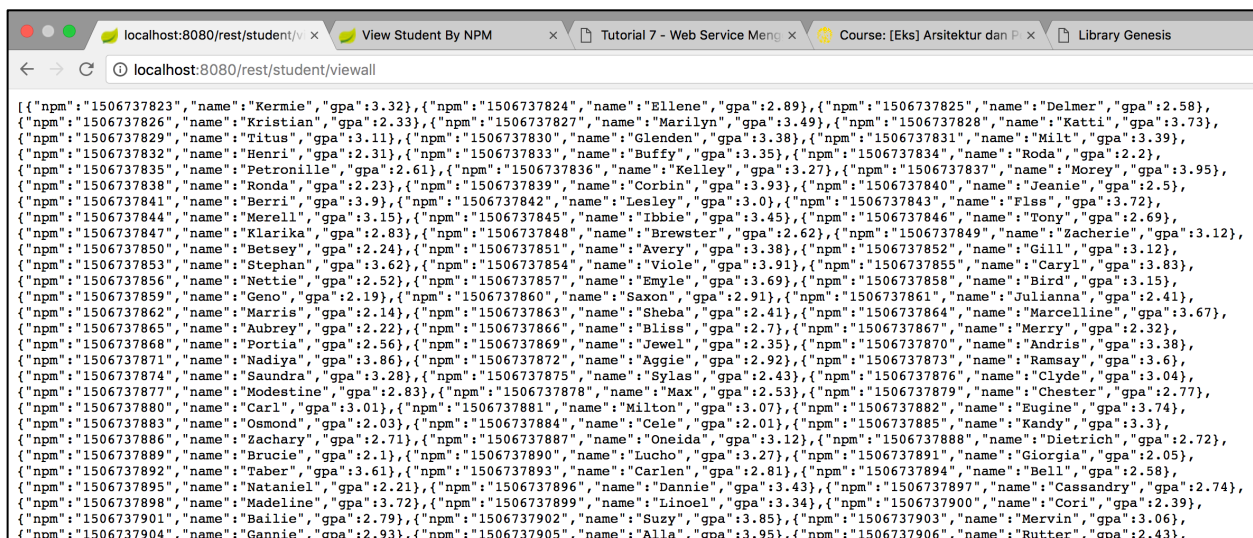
localhost:8080/rest/student/v ×
View Student By NPM ×
Tutorial 7 - Web Service Meng ×
Course: [Eks] Arsitektur dan P ×
Library Genesis

localhost:8080/rest/student/viewall

[{"npm":"1506737823","name":"Kermie","gpa":3.32},{"npm":"1506737824","name":"Ellene","gpa":2.89},{"npm":"1506737825","name":"Delmer","gpa":2.58},{"npm":"1506737826","name":"Kristian","gpa":2.33},{"npm":"1506737827","name":"Marilyn","gpa":3.49},{"npm":"1506737828","name":"Katti","gpa":3.73},{"npm":"1506737829","name":"Titus","gpa":3.11},{"npm":"1506737830","name":"Glenden","gpa":3.38},{"npm":"1506737831","name":"Milt","gpa":3.39},{"npm":"1506737832","name":"Henri","gpa":2.31},{"npm":"1506737833","name":"Buffy","gpa":3.35},{"npm":"1506737834","name":"Roda","gpa":2.2},{"npm":"1506737835","name":"Petronille","gpa":2.61},{"npm":"1506737836","name":"Kelley","gpa":3.27},{"npm":"1506737837","name":"Morey","gpa":3.95},{"npm":"1506737838","name":"Ronda","gpa":2.23},{"npm":"1506737839","name":"Corbin","gpa":3.93},{"npm":"1506737840","name":"Jeanie","gpa":2.5},{"npm":"1506737841","name":"Berri","gpa":3.9},{"npm":"1506737842","name":"Lesley","gpa":3.0},{"npm":"1506737843","name":"Flss","gpa":3.72},{"npm":"1506737844","name":"Merell","gpa":3.15},{"npm":"1506737845","name":"Ibbie","gpa":3.45},{"npm":"1506737846","name":"Tony","gpa":2.69},{"npm":"1506737847","name":"Klarika","gpa":2.83},{"npm":"1506737848","name":"Brewster","gpa":2.62},{"npm":"1506737849","name":"Zacherie","gpa":3.12},{"npm":"1506737850","name":"Betsey","gpa":2.24},{"npm":"1506737851","name":"Avery","gpa":3.38},{"npm":"1506737852","name":"Gill","gpa":3.12},{"npm":"1506737853","name":"Stephan","gpa":3.62},{"npm":"1506737854","name":"Viole","gpa":3.91},{"npm":"1506737855","name":"Caryl","gpa":3.83},{"npm":"1506737856","name":"Nettie","gpa":2.52},{"npm":"1506737857","name":"Emyle","gpa":3.69},{"npm":"1506737858","name":"Bird","gpa":3.15},{"npm":"1506737859","name":"Geno","gpa":2.19},{"npm":"1506737860","name":"Saxon","gpa":2.91},{"npm":"1506737861","name":"Julianna","gpa":2.41},{"npm":"1506737862","name":"Marris","gpa":2.14},{"npm":"1506737863","name":"Sheba","gpa":2.41},{"npm":"1506737864","name":"Marcelline","gpa":3.67},{"npm":"1506737865","name":"Aubrey","gpa":2.22},{"npm":"1506737866","name":"Bliss","gpa":2.7},{"npm":"1506737867","name":"Merry","gpa":2.32},{"npm":"1506737868","name":"Portia","gpa":2.56},{"npm":"1506737869","name":"Jewel","gpa":2.35},{"npm":"1506737870","name":"Andris","gpa":3.38},{"npm":"1506737871","name":"Nadiya","gpa":3.86},{"npm":"1506737872","name":"Aggie","gpa":2.92},{"npm":"1506737873","name":"Ramsay","gpa":3.6},{"npm":"1506737874","name":"Saundra","gpa":3.28},{"npm":"1506737875","name":"Sylas","gpa":2.43},{"npm":"1506737876","name":"Clyde","gpa":3.04},{"npm":"1506737877","name":"Modestine","gpa":2.83},{"npm":"1506737878","name":"Max","gpa":2.53},{"npm":"1506737879","name":"Chester","gpa":2.77},{"npm":"1506737880","name":"Carl","gpa":3.01},{"npm":"1506737881","name":"Milton","gpa":3.07},{"npm":"1506737882","name":"Eugine","gpa":3.74},{"npm":"1506737883","name":"Osmond","gpa":2.03},{"npm":"1506737884","name":"Cele","gpa":2.01},{"npm":"1506737885","name":"Kandy","gpa":3.3},{"npm":"1506737886","name":"Zachary","gpa":2.71},{"npm":"1506737887","name":"Oneida","gpa":3.12},{"npm":"1506737888","name":"Dietrich","gpa":2.72},{"npm":"1506737889","name":"Brucie","gpa":2.1},{"npm":"1506737890","name":"Lucho","gpa":3.27},{"npm":"1506737891","name":"Giorgia","gpa":2.05},{"npm":"1506737892","name":"Taber","gpa":3.61},{"npm":"1506737893","name":"Carlen","gpa":2.81},{"npm":"1506737894","name":"Bell","gpa":2.58},{"npm":"1506737895","name":"Nataniel","gpa":2.21},{"npm":"1506737896","name":"Dannie","gpa":3.43},{"npm":"1506737897","name":"Cassandry","gpa":2.74},{"npm":"1506737898","name":"Madeline","gpa":3.72},{"npm":"1506737899","name":"Linoel","gpa":3.34},{"npm":"1506737900","name":"Cori","gpa":2.39},{"npm":"1506737901","name":"Bailie","gpa":2.79},{"npm":"1506737902","name":"Suzy","gpa":3.85},{"npm":"1506737903","name":"Mervin","gpa":3.06},{"npm":"1506737904","name":"Gannie","gpa":2.93},{"npm":"1506737905","name":"Alla","gpa":3.95},{"npm":"1506737906","name":"Rutter","gpa":2.43},